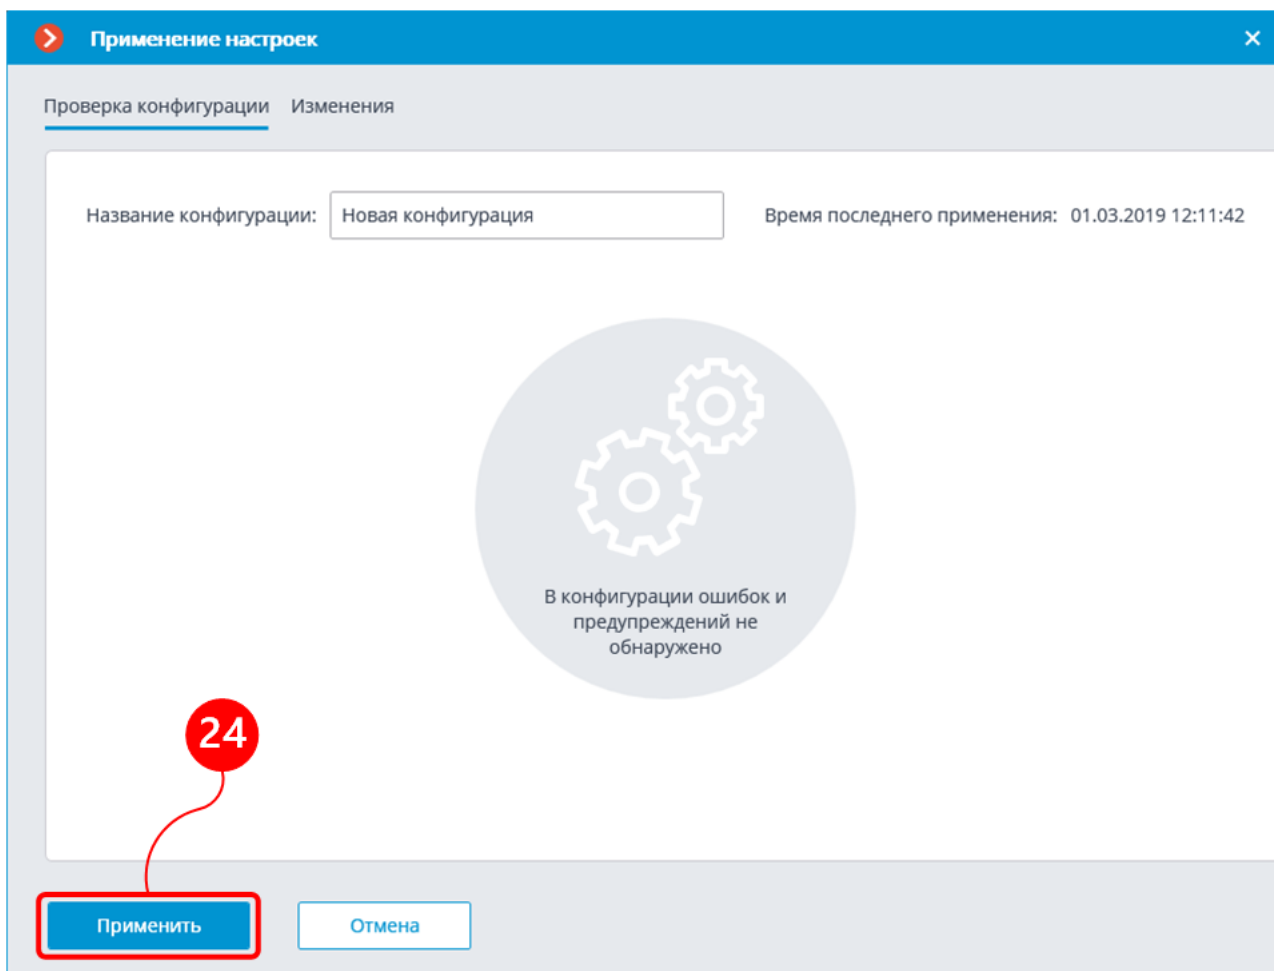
Применение настроек

Проверка конфигурации Изменения

Название конфигурации: Новая конфигурация

Время последнего применения: 01.03.2019 12:11:42

В конфигурации ошибок и предупреждений не обнаружено

24

Применить

Отмена